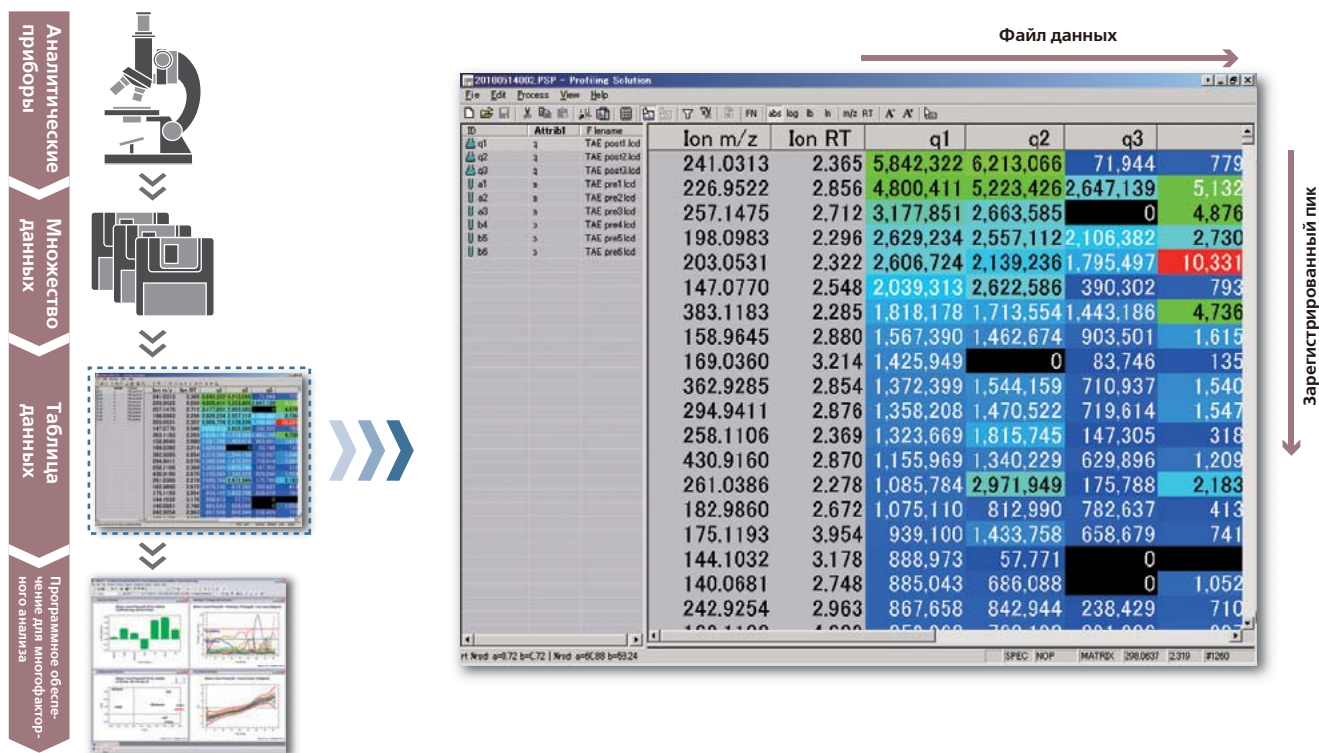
Аналитические приборы

Множество данных

Таблица данных

Программное обеспечение для многофакторного анализа

Файл данных

Зарегистрированный пик

20100514002.PSP - Profiling Solution

File Edit Process View Help

FN abs log lb ln m/z RT A' A'

| ID | Attrib1 | Filename |
|---|---|---|
| q1 | q | TAE post1.lcd |
| q2 | q | TAE post2.lcd |
| q3 | q | TAE post3.lcd |
| a1 | a | TAE pre1.lcd |
| a2 | a | TAE pre2.lcd |
| a3 | a | TAE pre3.lcd |
| b4 | b | TAE pre4.lcd |
| b5 | b | TAE pre5.lcd |
| b6 | b | TAE pre6.lcd |

| Ion m/z | Ion RT | q1 | q2 | q3 | |
|---|---|---|---|---|---|
| 241.0313 | 2.365 | 5,842,322 | 6,213,066 | 71,944 | 779 |
| 226.9522 | 2.856 | 4,800,411 | 5,223,426 | 2,647,139 | 5,132 |
| 257.1475 | 2.712 | 3,177,851 | 2,663,585 | 0 | 4,876 |
| 198.0983 | 2.296 | 2,629,234 | 2,557,112 | 2,106,382 | 2,730 |
| 203.0531 | 2.322 | 2,606,724 | 2,139,236 | 1,795,497 | 10,331 |
| 147.0770 | 2.548 | 2,039,313 | 2,622,586 | 390,302 | 793 |
| 383.1183 | 2.285 | 1,818,178 | 1,713,554 | 1,443,186 | 4,736 |
| 158.9645 | 2.880 | 1,567,390 | 1,462,674 | 903,501 | 1,615 |
| 169.0360 | 3.214 | 1,425,949 | 0 | 83,746 | 135 |
| 362.9285 | 2.854 | 1,372,399 | 1,544,159 | 710,937 | 1,540 |
| 294.9411 | 2.876 | 1,358,208 | 1,470,522 | 719,614 | 1,547 |
| 258.1106 | 2.369 | 1,323,669 | 1,815,745 | 147,305 | 318 |
| 430.9160 | 2.870 | 1,155,969 | 1,340,229 | 629,896 | 1,209 |
| 261.0386 | 2.278 | 1,085,784 | 2,971,949 | 175,788 | 2,183 |
| 182.9860 | 2.672 | 1,075,110 | 812,990 | 782,637 | 413 |
| 175.1193 | 3.954 | 939,100 | 1,433,758 | 658,679 | 741 |
| 144.1032 | 3.178 | 888,973 | 57,771 | 0 | |
| 140.0681 | 2.748 | 885,043 | 686,088 | 0 | 1,052 |
| 242.9254 | 2.963 | 867,658 | 842,944 | 238,429 | 710 |

rt %rsd a=6.72 b=C.72 | %rsd a=6C.88 b=53.24

SPEC NOP MATRIX 298.0637 2.319 #1260